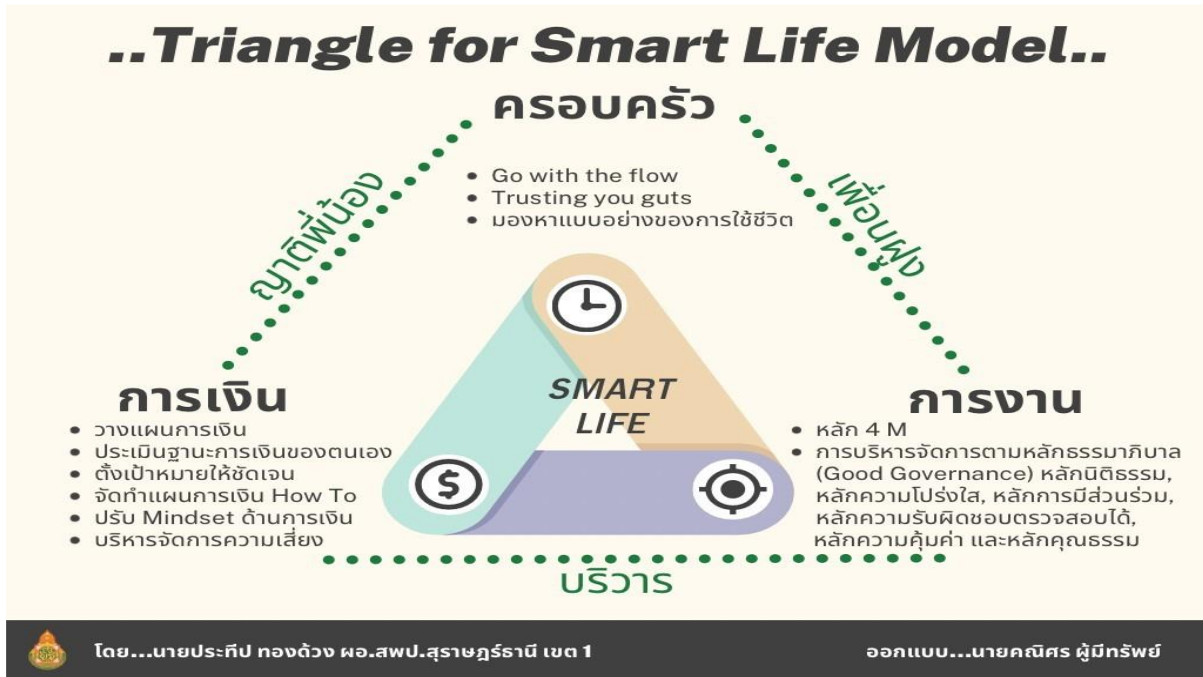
..Triangle for Smart Life Model..

ครอบครัว

• Go with the flow
• Trusting you guts
• มองหาแบบอย่างของการใช้ชีวิต

ญาติพี่น้อง

เพื่อนฝูง

SMART LIFE

การเงิน

• วางแผนการเงิน
• ประเมินฐานะการเงินของตนเอง
• ตั้งเป้าหมายให้ชัดเจน
• จัดทำแผนการเงิน How To
• ปรับ Mindset ด้านการเงิน
• บริหารจัดการความเสี่ยง

การงาน

• หลัก 4 M
• การบริหารจัดการตามหลักธรรมาภิบาล (Good Governance) หลักนิติธรรม, หลักความโปร่งใส, หลักการมีส่วนร่วม, หลักความรับผิดชอบตรวจสอบได้, หลักความคุ้มค่า และหลักคุณธรรม

บริวาร

โดย...นายประทีป ทองด้วง ผอ.สพป.สุราษฎร์ธานี เขต 1

ออกแบบ...นายคณิศร ผู้มีทรัพย์